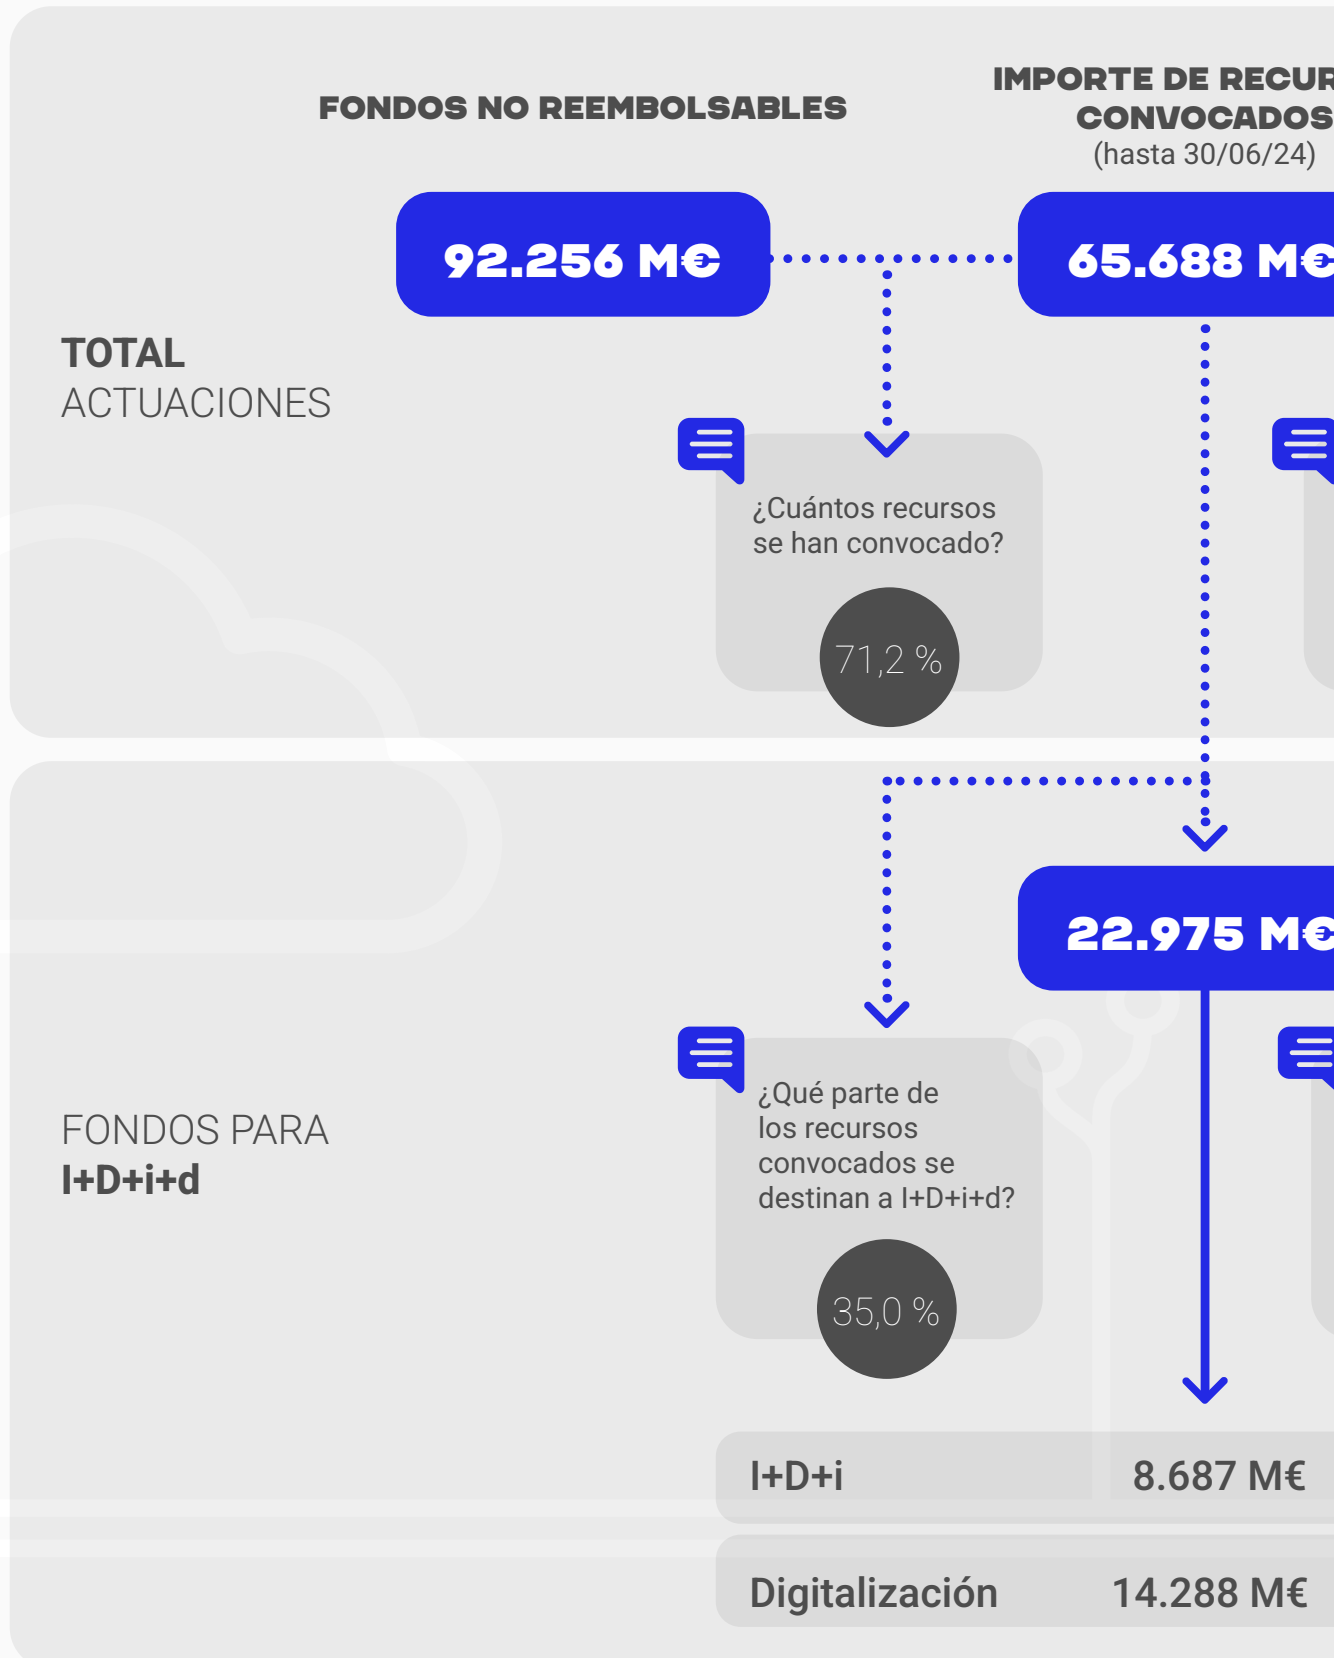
FONDOS NO REEMBOLSABLES

IMPORTE DE RECUR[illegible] CONVOCADOS (hasta 30/06/24)

92.256 M€

65.688 M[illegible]

TOTAL ACTUACIONES

¿Cuántos recursos se han convocado?

71,2 %

22.975 M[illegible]

FONDOS PARA I+D+i+d

¿Qué parte de los recursos convocados se destinan a I+D+i+d?

35,0 %

| I+D+i | 8.687 M€ |
|---|---|
| Digitalización | 14.288 M€ |